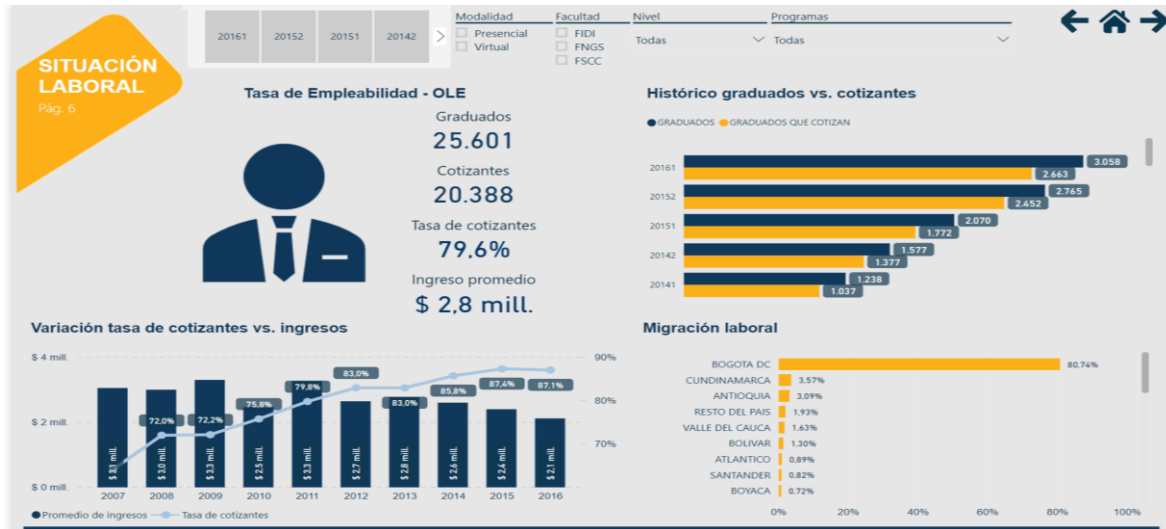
20161 20152 20151 20142

Modalidad
Presencial
Virtual

Facultad
FIDI
FNGS
FSCC

Nivel
Todas

Programas
Todas

SITUACIÓN LABORAL
Pág. 6

Tasa de Empleabilidad - OLE

Graduados
25.601
Cotizantes
20.388
Tasa de cotizantes
79.6%
Ingreso promedio
$ 2,8 mill.

Histórico graduados vs. cotizantes

GRADUADOS GRADUADOS QUE COTIZAN

| | Graduados | Graduados que cotizan |
|---|---|---|
| 20161 | 3.058 | 2.663 |
| 20152 | 2.765 | 2.452 |
| 20151 | 2.070 | 1.772 |
| 20142 | 1.577 | 1.377 |
| 20141 | 1.238 | 1.037 |

Variación tasa de cotizantes vs. ingresos

$ 4 mill.
$ 2 mill.
$ 0 mill.
90%
80%
70%

| Año | Promedio de ingresos | Tasa de cotizantes |
|---|---|---|
| 2007 | $ 3,1 mill. | |
| 2008 | $ 3,0 mill. | 72,0% |
| 2009 | $ 3,3 mill. | 72,2% |
| 2010 | $ 2,5 mill. | 75,8% |
| 2011 | $ 3,3 mill. | 79,8% |
| 2012 | $ 2,7 mill. | 83,0% |
| 2013 | $ 2,8 mill. | 83,0% |
| 2014 | $ 2,6 mill. | 85,8% |
| 2015 | $ 2,4 mill. | 87,4% |
| 2016 | $ 2,1 mill. | 87,1% |

Promedio de ingresos Tasa de cotizantes

Migración laboral

| | |
|---|---|
| BOGOTA DC | 80,74% |
| CUNDINAMARCA | 3,57% |
| ANTIOQUIA | 3,09% |
| RESTO DEL PAIS | 1,93% |
| VALLE DEL CAUCA | 1,63% |
| BOLIVAR | 1,30% |
| ATLANTICO | 0,89% |
| SANTANDER | 0,82% |
| BOYACA | 0,72% |

0% 20% 40% 60% 80% 100%